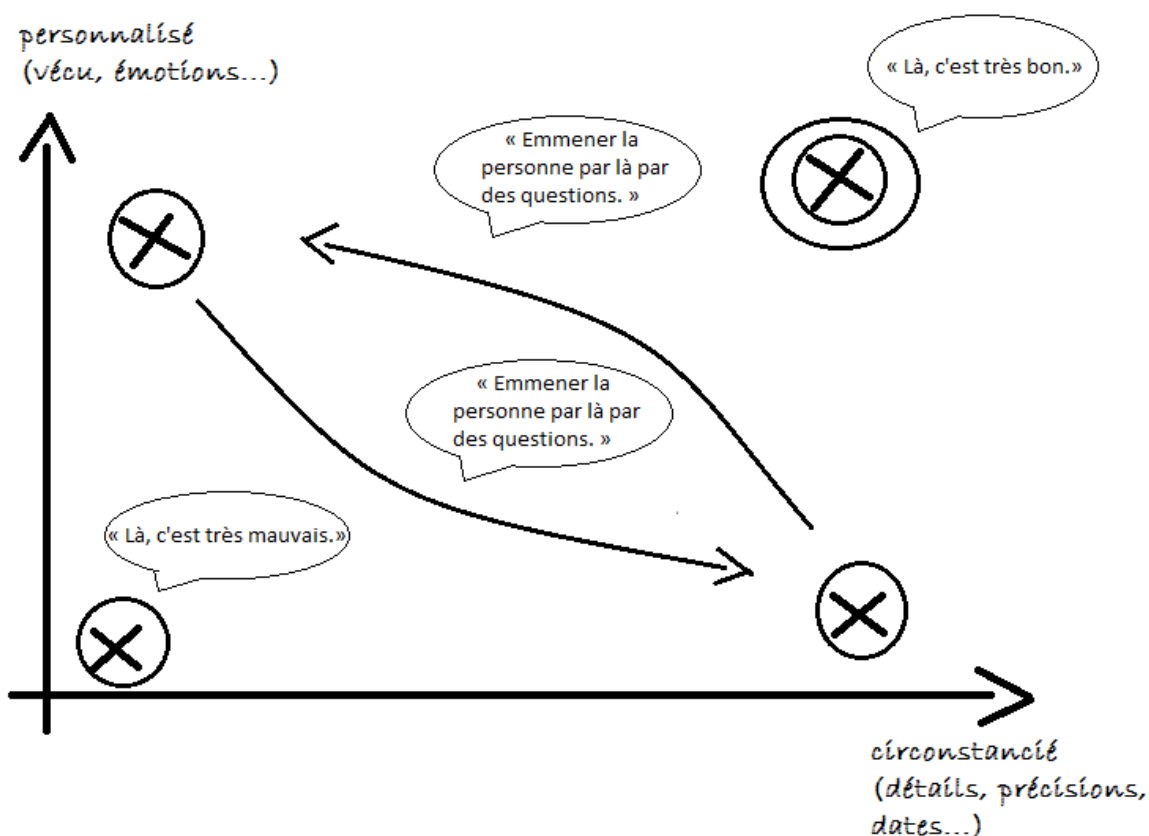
personnalisé
(vécu, émotions...)

« Là, c'est très bon.»

« Emmener la personne par là par des questions. »

« Emmener la personne par là par des questions. »

« Là, c'est très mauvais.»

circonstancié
(détails, précisions, dates...)